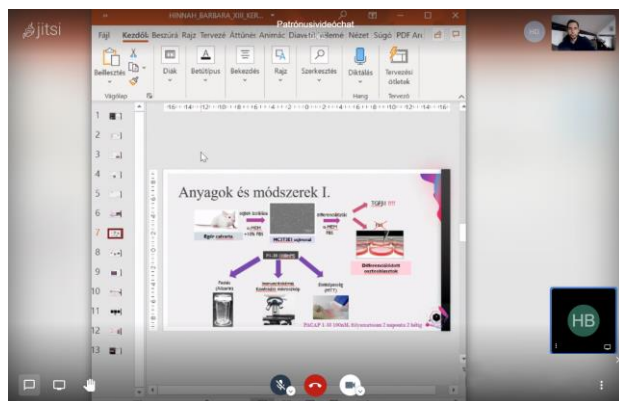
jitsi

HINNAH_BARBARA_XIII_KER... Patrónusivideóchat

Fájl Kezdőla Beszúrá Rajz Tervező Áttűnés Animác Diavetí Véleme Nézet Súgó PDF Ar

Beillesztés Diák Betűtípus Bekezdés Rajz Szerkesztés Diktálás Tervezői ötletek

Vágólap Hang Tervező

1 2 3 4 5 6 7 8 9 10 11 12 13

Anyagok és módszerek I.

Egér calvaria

MC3T3E1 sejtvonal

TGFβ1 ???

Differenciálódott oszteoblasztok

Festés ciklusok

Immunhisztokémia Konfokális mikroszkóp

Szekréciós pH (?)

PACAP 1-38 100nM, folyamatosan 2 naponta 2 hétig

HB

HB